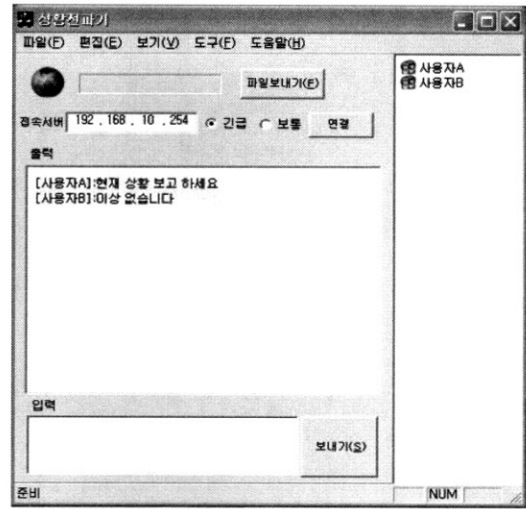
상황전파기

파일(F) 편집(E) 보기(V) 도구(T) 도움말(H)

파일보내기(F)

접속서버 192 . 168 . 10 . 254 긴급 보통 연결

출력

[사용자A]:현재 상황 보고 하세요
[사용자B]:이상 없습니다

입력

보내기(S)

사용자A
사용자B

준비

NUM